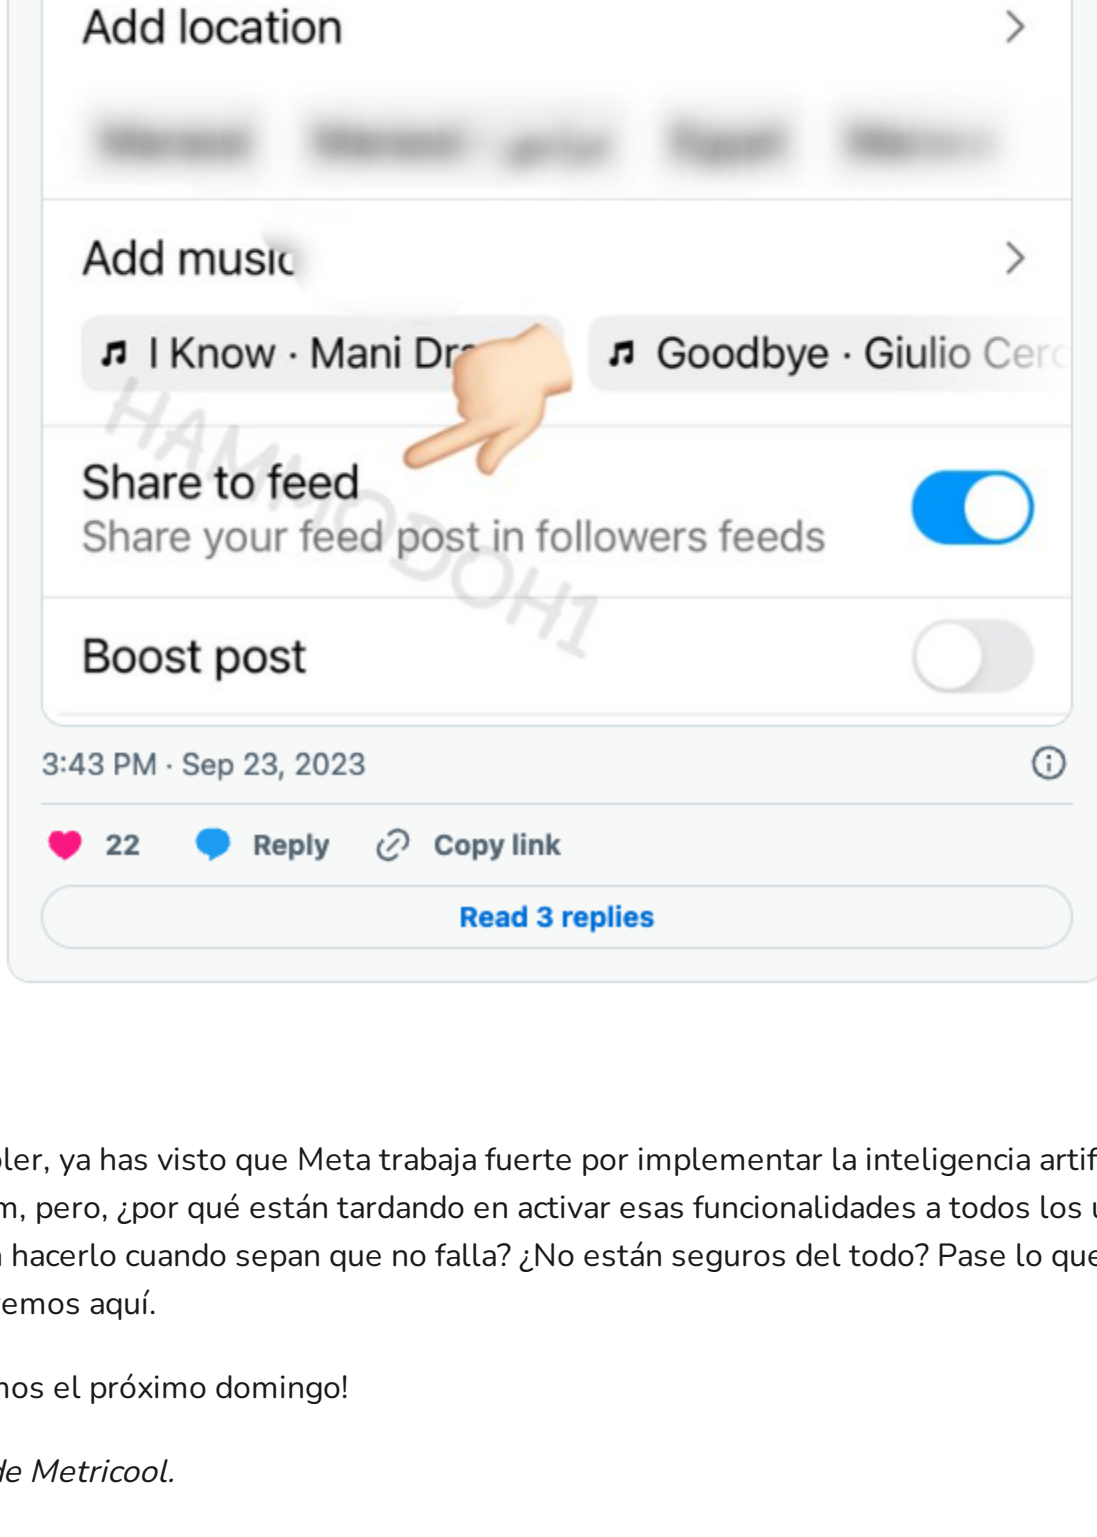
Add location >

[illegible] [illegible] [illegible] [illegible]

Add music >

♫ I Know · Mani Dr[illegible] ♫ Goodbye · Giulio Cer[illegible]

HAMMODOH1

Share to feed
Share your feed post in followers feeds

Boost post

3:43 PM · Sep 23, 2023

22 Reply Copy link

Read 3 replies

ler, ya has visto que Meta trabaja fuerte por implementar la inteligencia artif m, pero, ¿por qué están tardando en activar esas funcionalidades a todos los hacerlo cuando sepan que no falla? ¿No están seguros del todo? Pase lo que emos aquí.

nos el próximo domingo!

le Metricool.